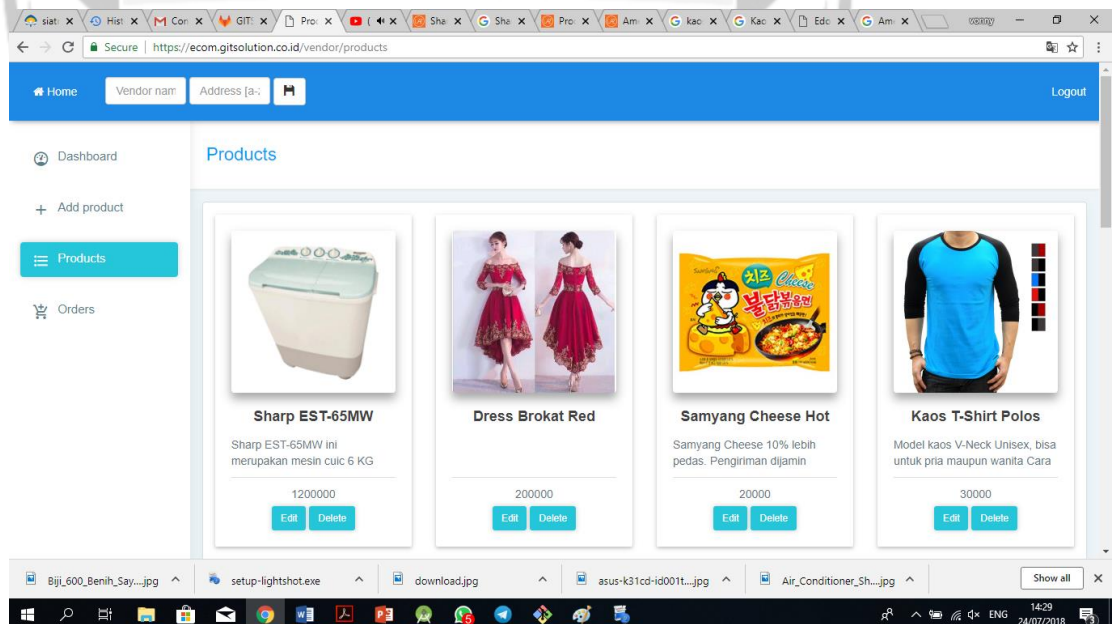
siat x | Hist x | Con x | GIT x | Pro x | ( x | Sha x | Sha x | Pro x | Am x | kao x | Kao x | Edo x | Am x

Secure | https://ecom.gitsolution.co.id/vendor/products

Home | Vendor nam | Address [a-z | Logout

Dashboard
Add product
Products
Orders

Products

Sharp EST-65MW
Sharp EST-65MW ini merupakan mesin cuic 6 KG
1200000
Edit Delete

Dress Brokat Red
200000
Edit Delete

Samyang Cheese Hot
Samyang Cheese 10% lebih pedas. Pengiriman dijamin
20000
Edit Delete

Kaos T-Shirt Polos
Model kaos V-Neck Unisex, bisa untuk pria maupun wanita Cara
30000
Edit Delete

Biji_600_Benih_Say....jpg | setup-lightshot.exe | download.jpg | asus-k31cd-id001t....jpg | Air_Conditioner_Sh....jpg | Show all

ENG 14:29 24/07/2018